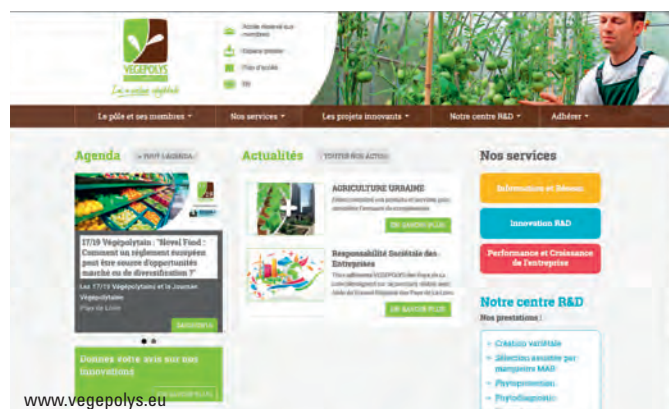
VEGEPOLYS

Le pôle et ses membres ▾
Nos services ▾
Les projets innovants ▾
Notre centre R&D ▾
Adhérer ▾

Agenda
+ TOUT L'AGENDA

17/10 Végépolytain : "Novel Food : Comment un règlement européen peut être source d'opportunités marché ou de diversification ?"

Les 17/10 Végépolytain et la Journée Végépolytain
Pays de Loire
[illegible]

Donnez votre avis sur nos innovations

Actualités
TOUTES NOS ACTUS

AGRICULTURE URBAINE
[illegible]
EN SAVOIR PLUS

Responsabilité Sociétale des Entreprises
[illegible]
EN SAVOIR PLUS

Nos services

Information et Réseau
Innovation R&D
Performance et Croissance de l'entreprise

Notre centre R&D
Nos prestations :
Création variétale
Sélection assistée par marqueurs MAS
Phytoprotection
Phytodiagnostic

www.vegepolys.eu